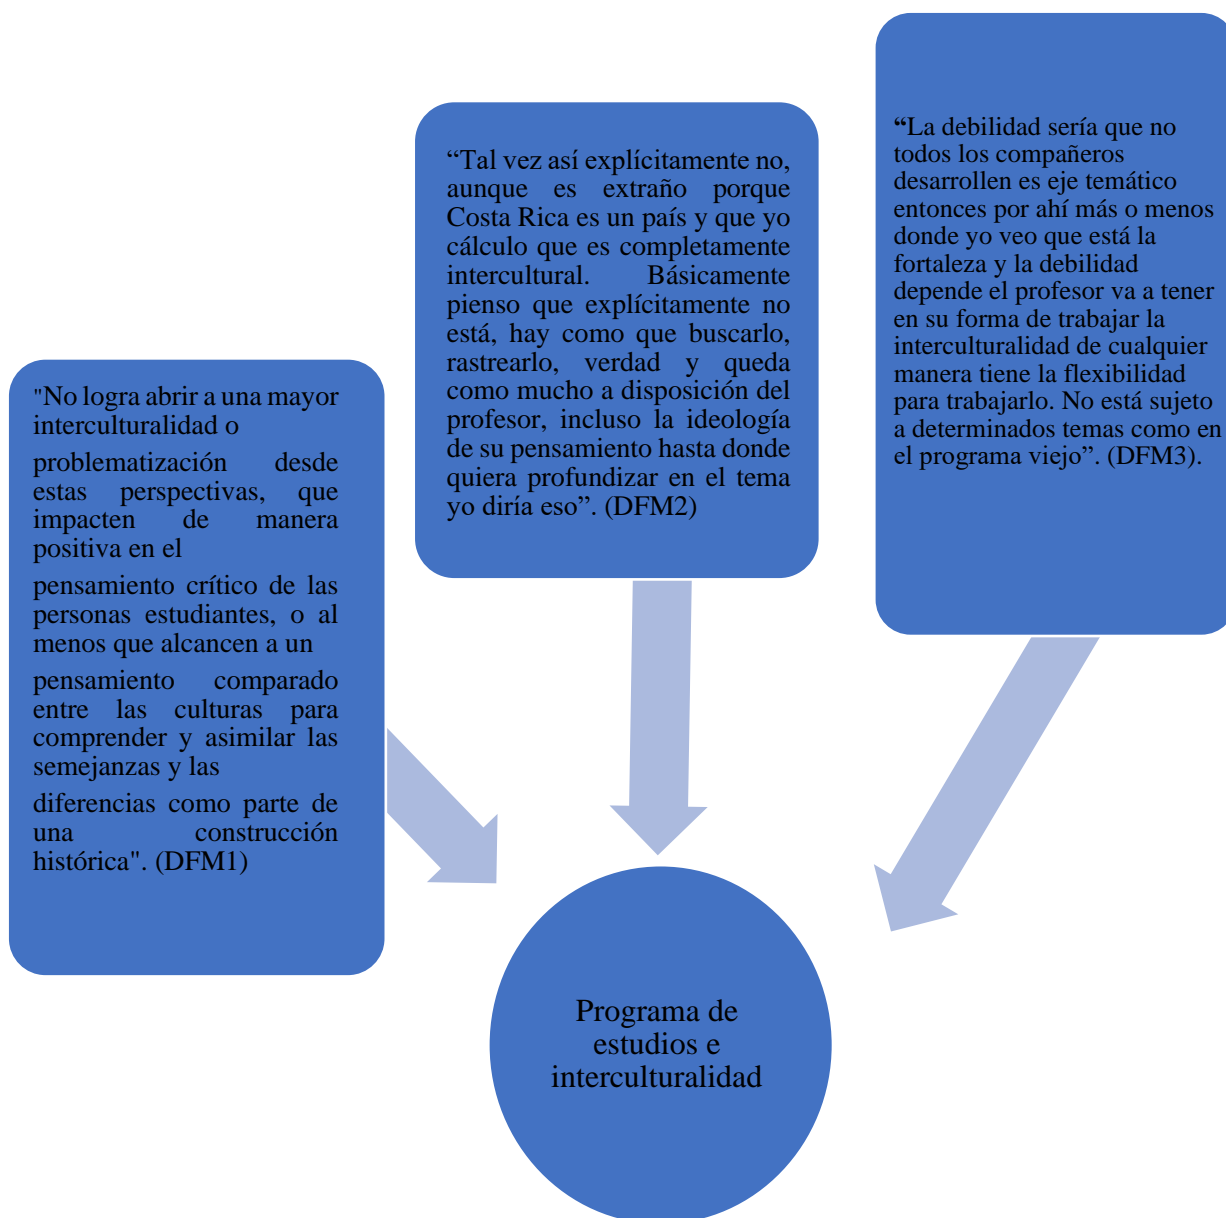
"No logra abrir a una mayor interculturalidad o

problematización desde estas perspectivas, que impacten de manera positiva en el

pensamiento crítico de las personas estudiantes, o al menos que alcancen a un

pensamiento comparado entre las culturas para comprender y asimilar las semejanzas y las

diferencias como parte de una construcción histórica". (DFM1)

“Tal vez así explícitamente no, aunque es extraño porque Costa Rica es un país y que yo cálculo que es completamente intercultural. Básicamente pienso que explícitamente no está, hay como que buscarlo, rastrearlo, verdad y queda como mucho a disposición del profesor, incluso la ideología de su pensamiento hasta donde quiera profundizar en el tema yo diría eso”. (DFM2)

“La debilidad sería que no todos los compañeros desarrollen es eje temático entonces por ahí más o menos donde yo veo que está la fortaleza y la debilidad depende el profesor va a tener en su forma de trabajar la interculturalidad de cualquier manera tiene la flexibilidad para trabajarlo. No está sujeto a determinados temas como en el programa viejo”. (DFM3).

Programa de estudios e interculturalidad